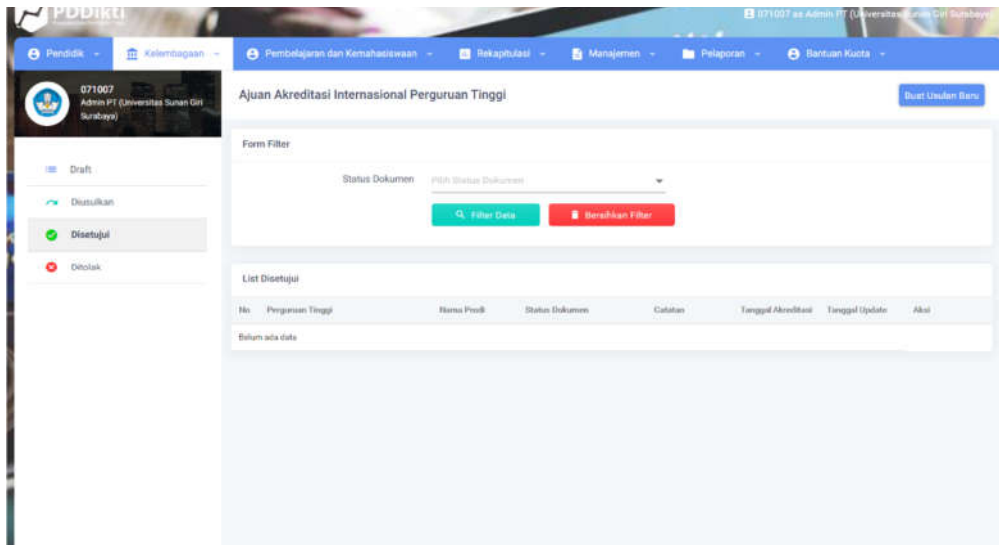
PDDikti

071007 as Admin PT (Universitas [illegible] Giri Surabaya)

Pendidik
Kelembagaan
Pembelajaran dan Kemahasiswaan
Rekapitulasi
Manajemen
Pelaporan
Bantuan Kuota

071007
Admin PT (Universitas Sunan Giri Surabaya)

Draft
Diusulkan
Disetujui
Ditolak

Ajuan Akreditasi Internasional Perguruan Tinggi

Buat Usulan Baru

Form Filter

Status Dokumen
Pilih Status Dokumen

Filter Data
Bersihkan Filter

List Disetujui

| No | Perguruan Tinggi | Nama Prodi | Status Dokumen | Catatan | Tanggal Akreditasi | Tanggal Update | Aksi |
|---|---|---|---|---|---|---|---|
| Belum ada data | | | | | | | |